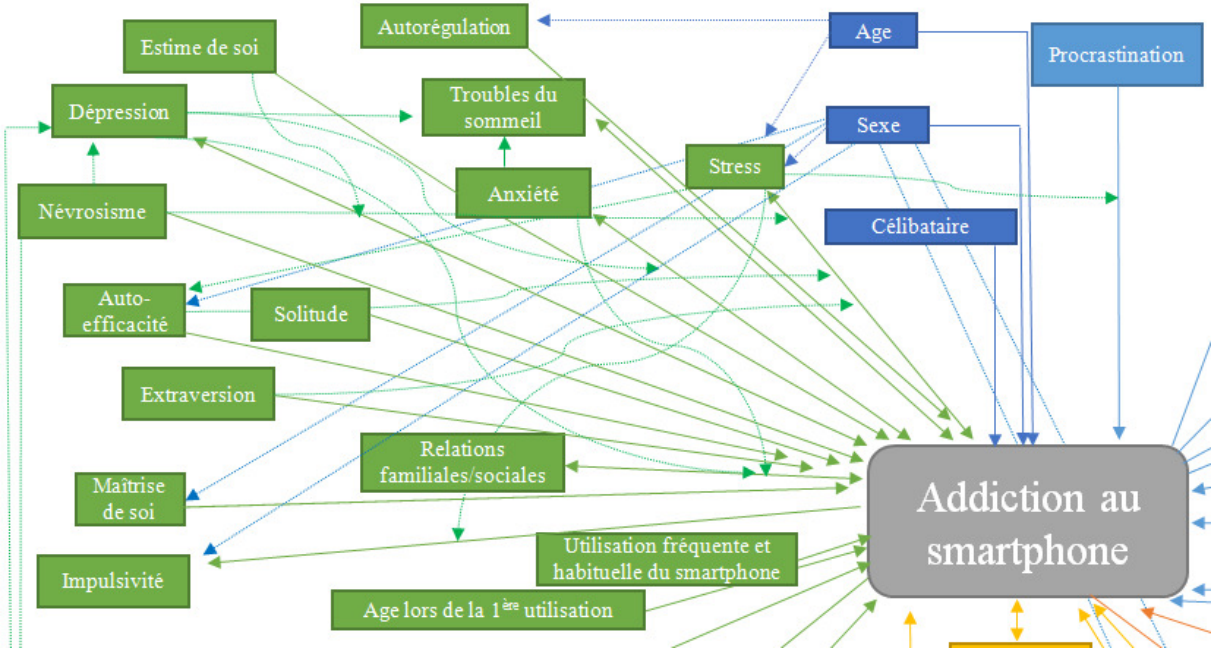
Autorégulation

Age

Estime de soi

Procrastination

Dépression

Troubles du sommeil

Sexe

Stress

Anxiété

Névrosisme

Célibataire

Auto-efficacité

Solitude

Extraversion

Relations familiales/sociales

Maîtrise de soi

Addiction au smartphone

Utilisation fréquente et habituelle du smartphone

Impulsivité

Age lors de la 1$^{ère}$ utilisation